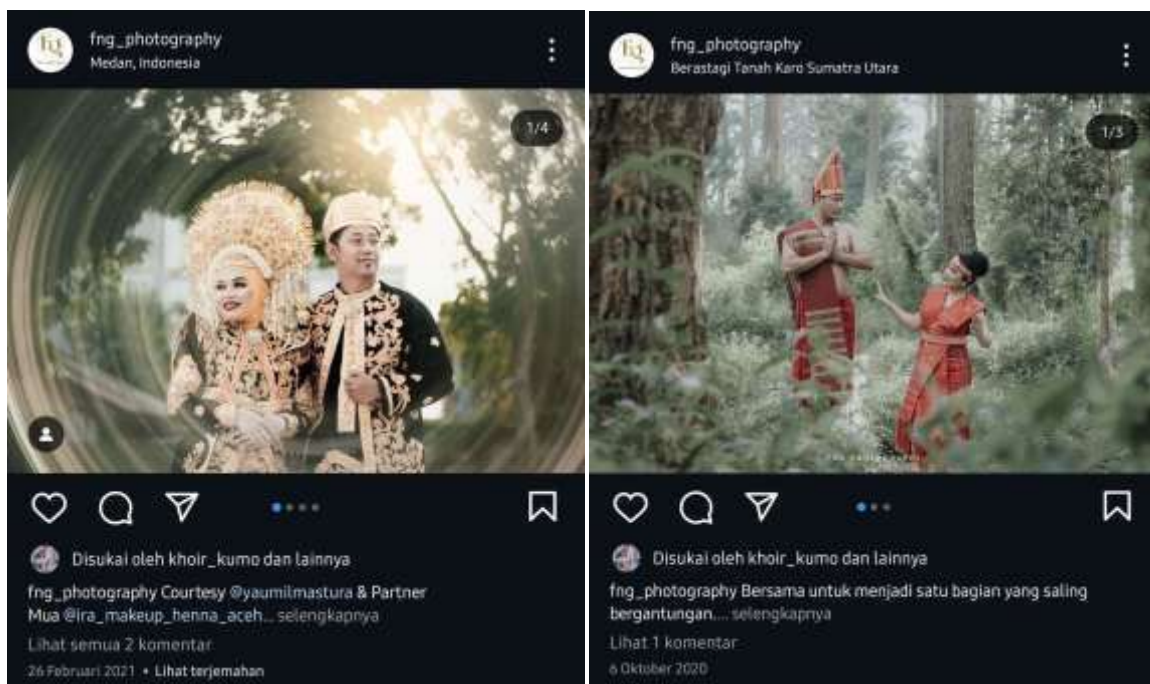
fng_photography
Medan, Indonesia

1/4

Disukai oleh khoir_kumo dan lainnya

fng_photography Courtesy @yaumilmastura & Partner Mua @ira_makeup_henna_aceh... selengkapnya

Lihat semua 2 komentar

26 Februari 2021 • Lihat terjemahan

fng_photography
Berastagi Tanah Karo Sumatra Utara

1/3

Disukai oleh khoir_kumo dan lainnya

fng_photography Bersama untuk menjadi satu bagian yang saling bergantungan... selengkapnya

Lihat 1 komentar

6 Oktober 2020